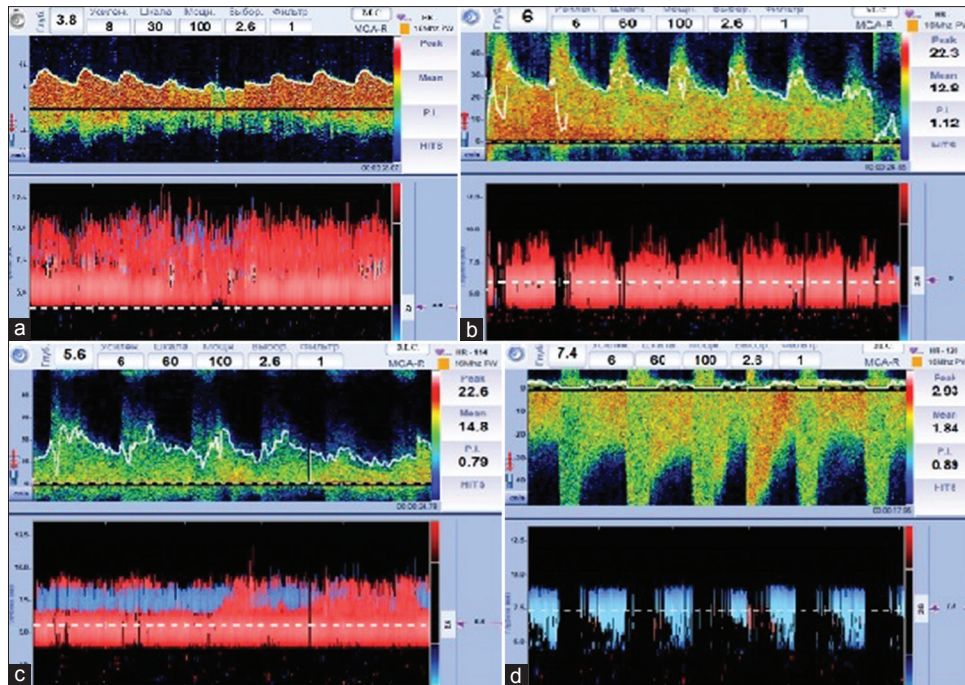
Глуб. 3.8 Усилен. 8 Шкала 30 Мощн. 100 Выбор. 2.6 Фильтр 1
MCA-R
Peak
Mean
P.I.
HITS
a

Глуб. 6 Усилен. 6 Шкала 60 Мощн. 100 Выбор. 2.6 Фильтр 1
MCA-R
10Mhz PW
Peak 22.3
Mean 12.9
P.I. 1.12
HITS
b

Глуб. 5.6 Усилен. 6 Шкала 60 Мощн. 100 Выбор. 2.6 Фильтр 1
MCA-R
HR - 114
10Mhz PW
Peak 22.6
Mean 14.8
P.I. 0.79
HITS
00:00:24.78
c

Глуб. 7.4 Усилен. 6 Шкала 60 Мощн. 100 Выбор. 2.8 Фильтр 1
MCA-R
HR - 121
10Mhz PW
Peak 2.03
Mean 1.84
P.I. 0.89
HITS
00:00:17.95
d